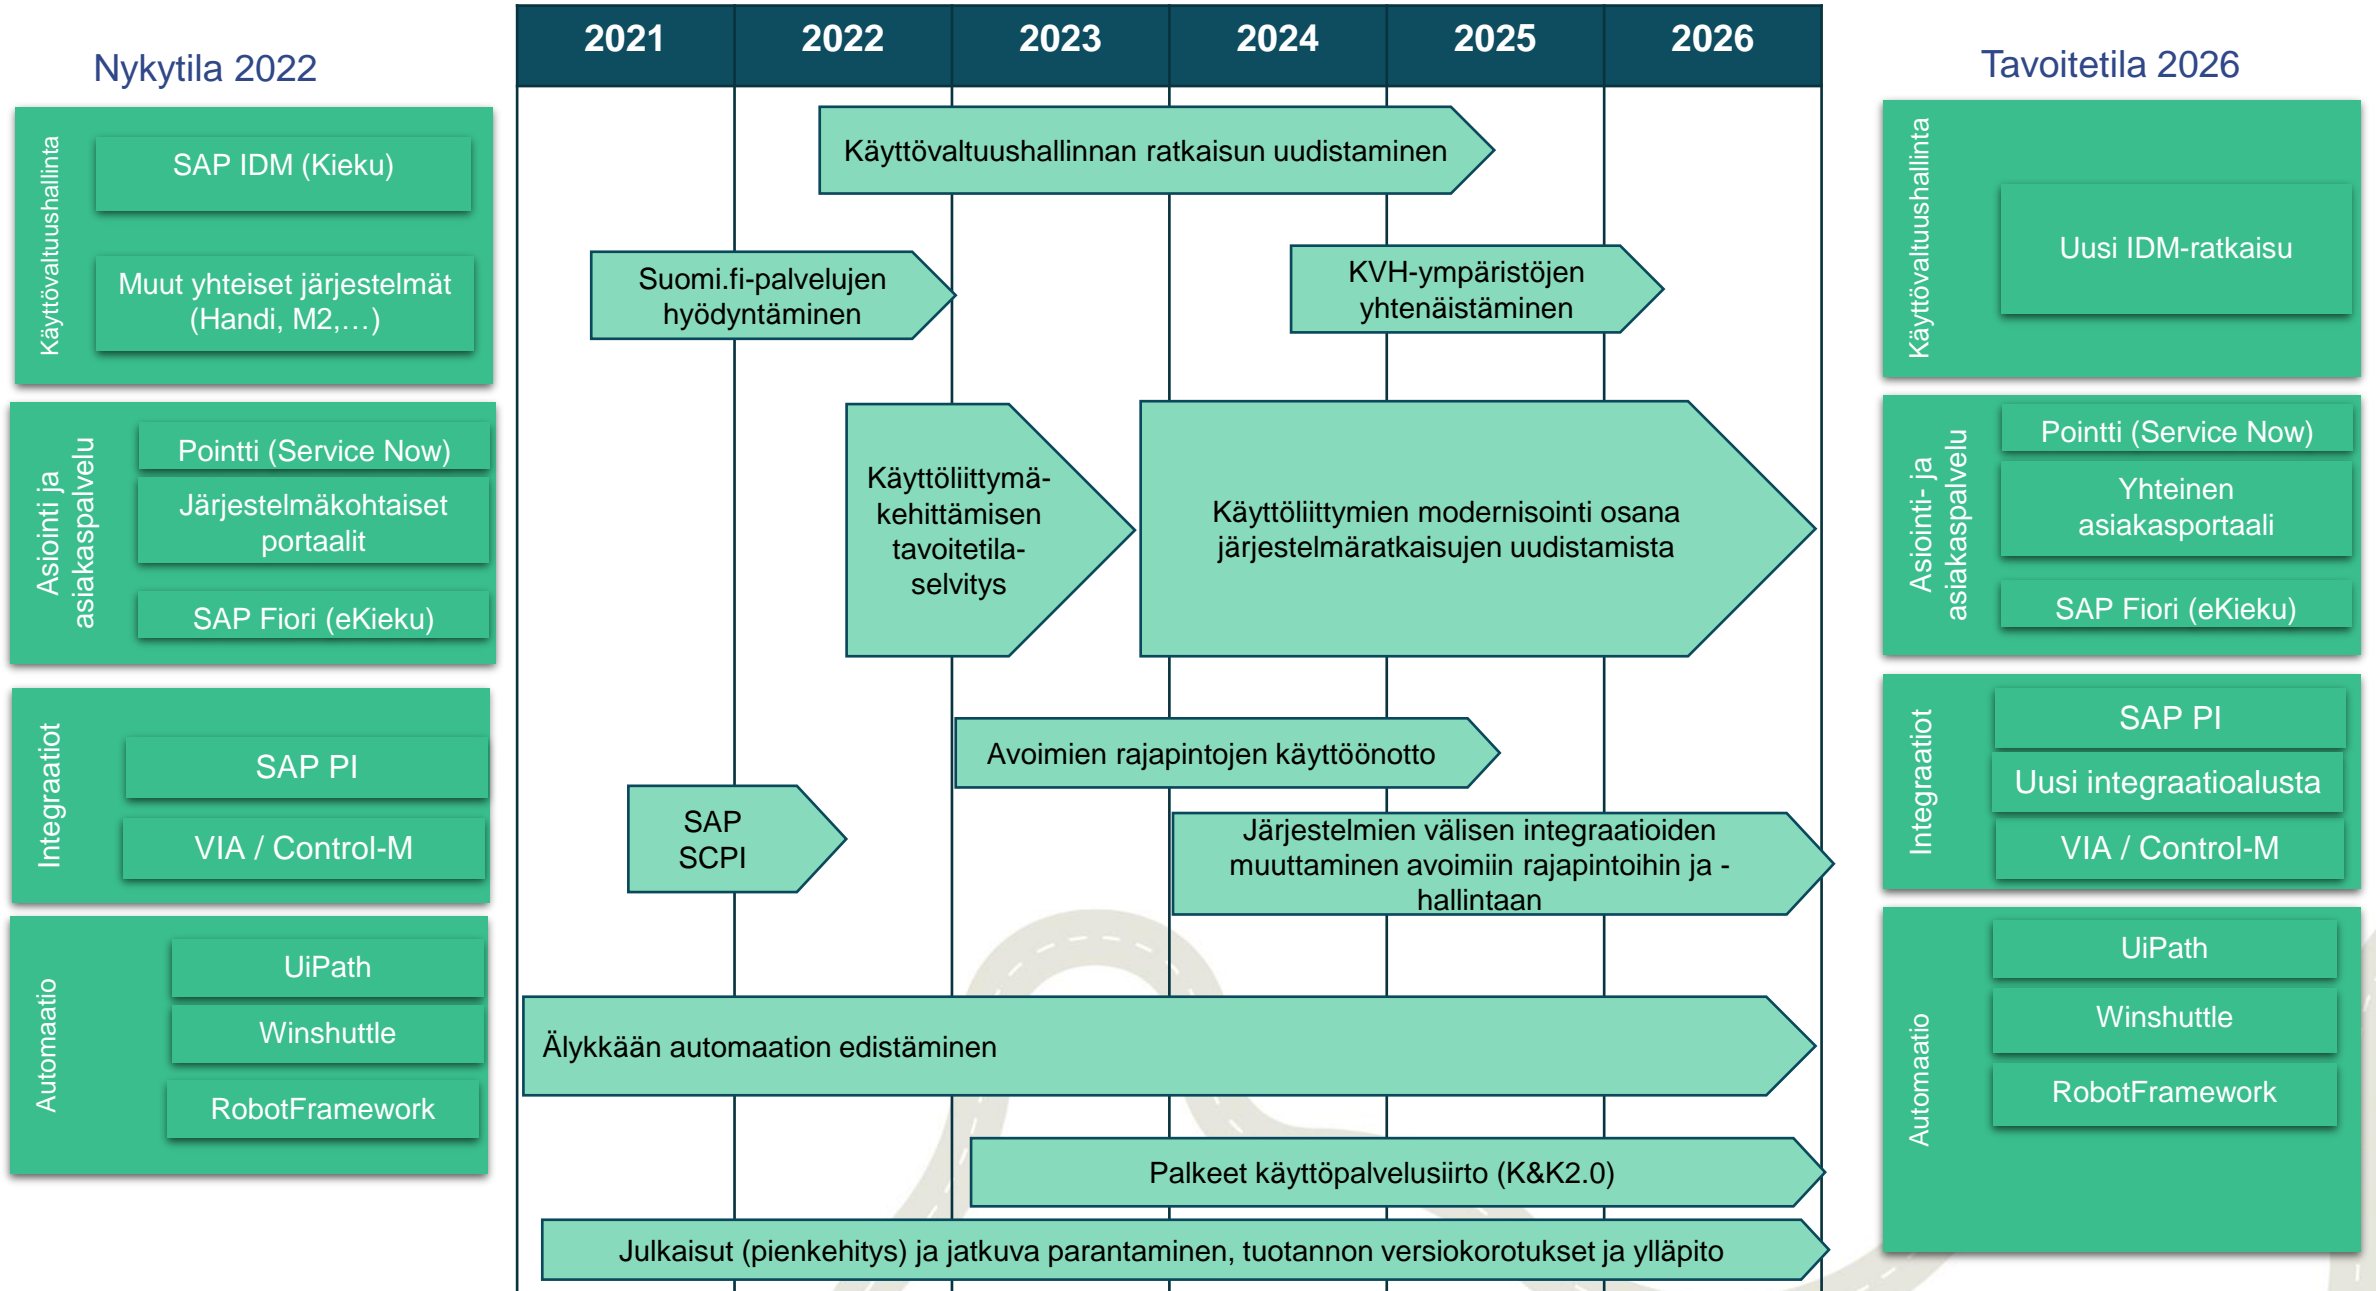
Nykytila 2022

Käyttövaltuushallinta

SAP IDM (Kieku)

Muut yhteiset järjestelmät (Handi, M2,…)

Asiointi ja asiakaspalvelu

Pointti (Service Now)

Järjestelmäkohtaiset portaalit

SAP Fiori (eKieku)

Integraatiot

SAP PI

VIA / Control-M

Automaatio

UiPath

Winshuttle

RobotFramework

| 2021 | 2022 | 2023 | 2024 | 2025 | 2026 |
|---|---|---|---|---|---|

Käyttövaltuushallinnan ratkaisun uudistaminen

Suomi.fi-palvelujen hyödyntäminen

KVH-ympäristöjen yhtenäistäminen

Käyttöliittymäkehittämisen tavoitetila-selvitys

Käyttöliittymien modernisointi osana järjestelmäratkaisujen uudistamista

Avoimien rajapintojen käyttöönotto

SAP SCPI

Järjestelmien välisen integraatioiden muuttaminen avoimiin rajapintoihin ja -hallintaan

Älykkään automaation edistäminen

Palkeet käyttöpalvelusiirto (K&K2.0)

Julkaisut (pienkehitys) ja jatkuva parantaminen, tuotannon versiokorotukset ja ylläpito

Tavoitetila 2026

Käyttövaltuushallinta

Uusi IDM-ratkaisu

Asiointi- ja asiakaspalvelu

Pointti (Service Now)

Yhteinen asiakasportaali

SAP Fiori (eKieku)

Integraatiot

SAP PI

Uusi integraatioalusta

VIA / Control-M

Automaatio

UiPath

Winshuttle

RobotFramework